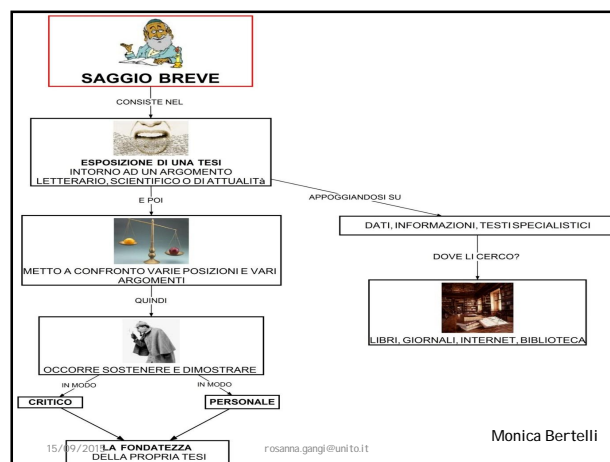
SAGGIO BREVE

CONSISTE NEL

ESPOSIZIONE DI UNA TESI
INTORNO AD UN ARGOMENTO LETTERARIO, SCIENTIFICO O DI ATTUALITà

APPOGGIANDOSI SU

DATI, INFORMAZIONI, TESTI SPECIALISTICI

DOVE LI CERCO?

LIBRI, GIORNALI, INTERNET, BIBLIOTECA

E POI

METTO A CONFRONTO VARIE POSIZIONI E VARI ARGOMENTI

QUINDI

OCCORRE SOSTENERE E DIMOSTRARE

IN MODO

CRITICO

IN MODO

PERSONALE

LA FONDATEZZA DELLA PROPRIA TESI

15/09/2018

rosanna.gangi@unito.it

Monica Bertelli